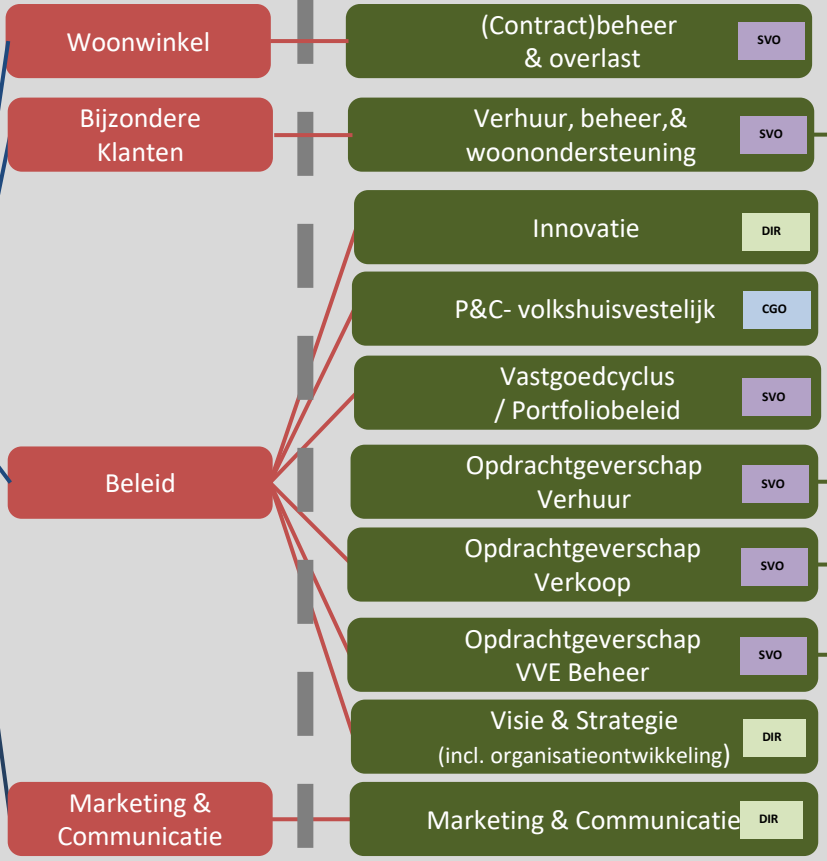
Woonwinkel

(Contract)beheer & overlast

SVO

Bijzondere Klanten

Verhuur, beheer,& woonondersteuning

SVO

Innovatie

DIR

P&C- volkshuisvestelijk

CGO

Vastgoedcyclus / Portfoliobeleid

SVO

Beleid

Opdrachtgeverschap Verhuur

SVO

Opdrachtgeverschap Verkoop

SVO

Opdrachtgeverschap VVE Beheer

SVO

Visie & Strategie (incl. organisatieontwikkeling)

DIR

Marketing & Communicatie

Marketing & Communicatie

DIR